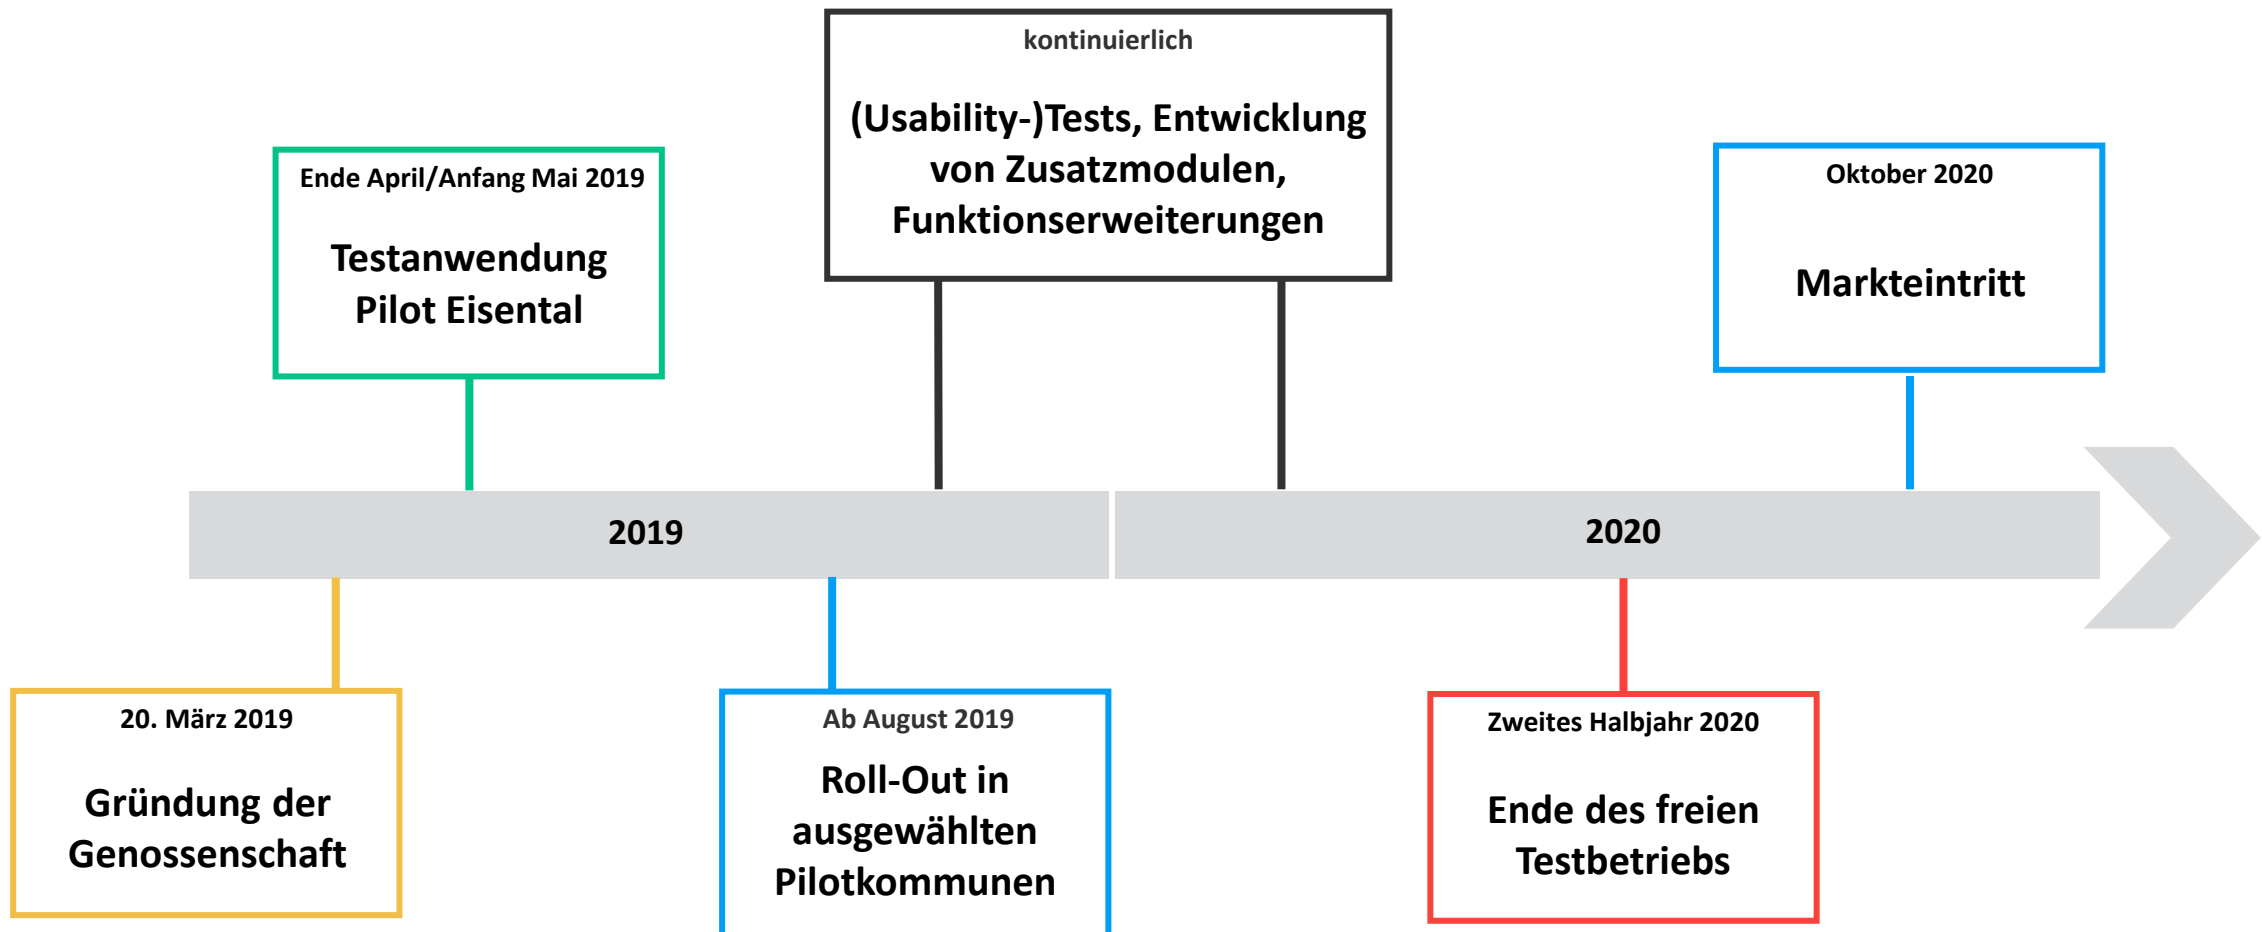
kontinuierlich

(Usability-)Tests, Entwicklung von Zusatzmodulen, Funktionserweiterungen

Ende April/Anfang Mai 2019

Testanwendung Pilot Eisental

Oktober 2020

Markteintritt

2019

2020

20. März 2019

Gründung der Genossenschaft

Ab August 2019

Roll-Out in ausgewählten Pilotkommunen

Zweites Halbjahr 2020

Ende des freien Testbetriebs